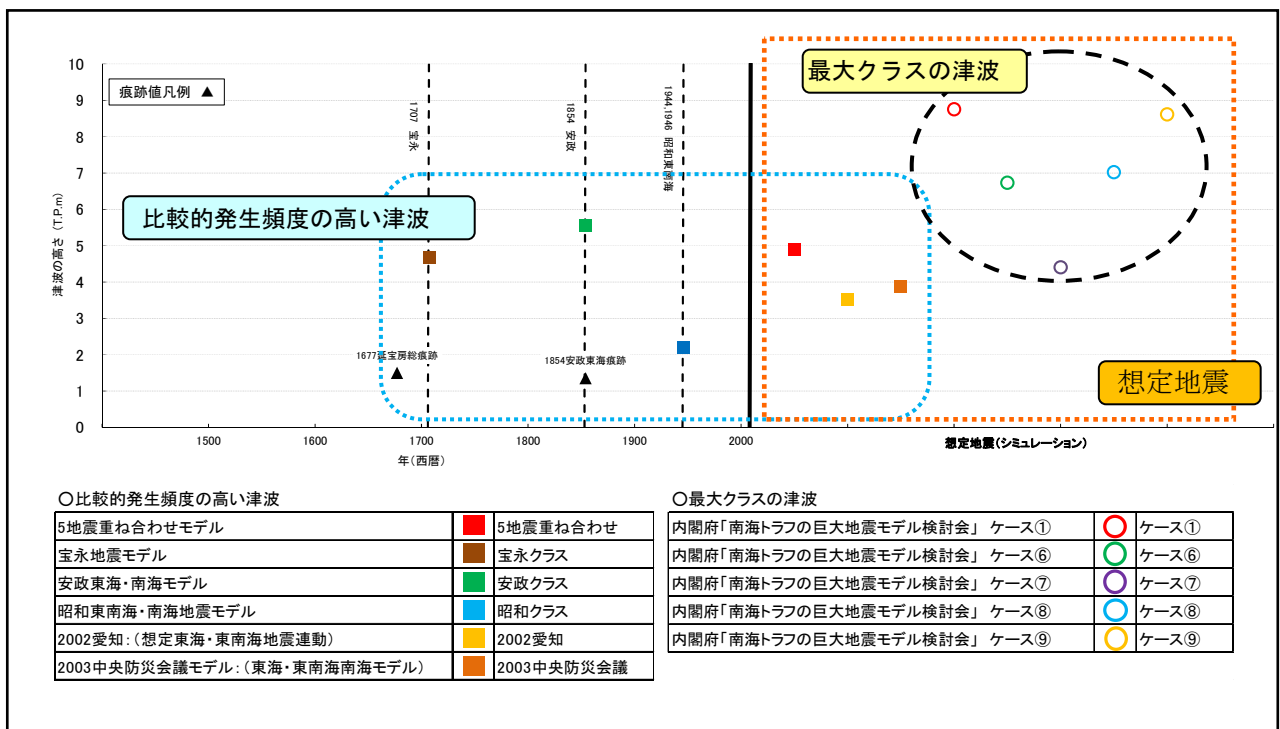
10
9
8
7
6
5
4
3
2
1
0

津波の高さ（T.P.m）

痕跡値凡例 ▲

1707 宝永
1854 安政
1944,1946 昭和東南海

最大クラスの津波

比較的発生頻度の高い津波

1677延宝房総痕跡
1854安政東海痕跡

想定地震

1500 1600 1700 1800 1900 2000
年（西暦）
想定地震（シミュレーション）

○比較的発生頻度の高い津波

| | | |
|---|---|---|
| 5地震重ね合わせモデル | | 5地震重ね合わせ |
| 宝永地震モデル | | 宝永クラス |
| 安政東海・南海モデル | | 安政クラス |
| 昭和東南海・南海地震モデル | | 昭和クラス |
| 2002愛知：（想定東海・東南海地震連動） | | 2002愛知 |
| 2003中央防災会議モデル：（東海・東南海南海モデル） | | 2003中央防災会議 |

○最大クラスの津波

| | | |
|---|---|---|
| 内閣府「南海トラフの巨大地震モデル検討会」 ケース① | | ケース① |
| 内閣府「南海トラフの巨大地震モデル検討会」 ケース⑥ | | ケース⑥ |
| 内閣府「南海トラフの巨大地震モデル検討会」 ケース⑦ | | ケース⑦ |
| 内閣府「南海トラフの巨大地震モデル検討会」 ケース⑧ | | ケース⑧ |
| 内閣府「南海トラフの巨大地震モデル検討会」 ケース⑨ | | ケース⑨ |